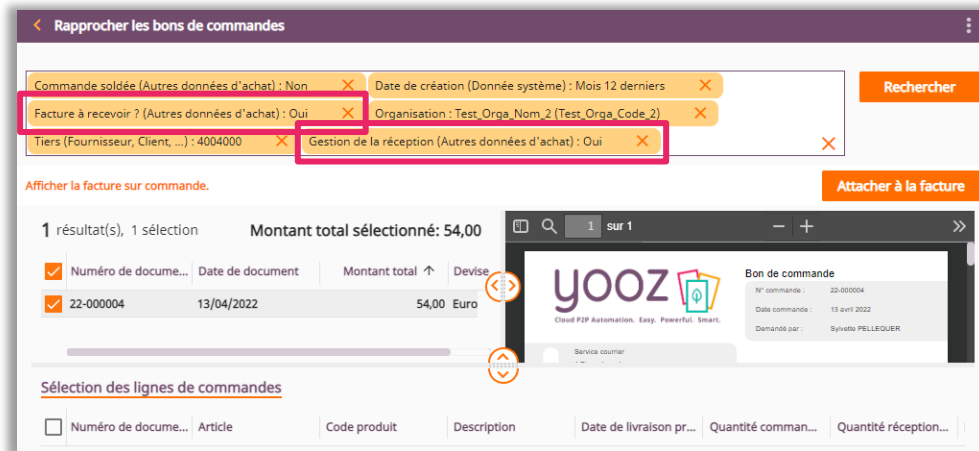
Rapprocher les bons de commandes

Commande soldée (Autres données d'achat) : Non ✕
Date de création (Donnée système) : Mois 12 derniers ✕
Facture à recevoir ? (Autres données d'achat) : Oui ✕
Organisation : Test_Orga_Nom_2 (Test_Orga_Code_2) ✕
Tiers (Fournisseur, Client, ...) : 4004000 ✕
Gestion de la réception (Autres données d'achat) : Oui ✕
✕

Rechercher

Afficher la facture sur commande.

Attacher à la facture

1 résultat(s), 1 sélection

Montant total sélectionné: 54,00

| | Numéro de docume... | Date de document | Montant total ↑ | Devise |
|---|---|---|---|---|
| ✓ | 22-000004 | 13/04/2022 | 54,00 | Euro |

1 sur 1

yooz
Cloud P2P Automation. Easy. Powerful. Smart.

Bon de commande
N° commande : 22-000004
Date commande : 13 avril 2022
Demandé par : Sylvette PELLEQUER

Service courrier

Sélection des lignes de commandes

| | Numéro de docume... | Article | Code produit | Description | Date de livraison pr... | Quantité comman... | Quantité réception... |
|---|---|---|---|---|---|---|---|